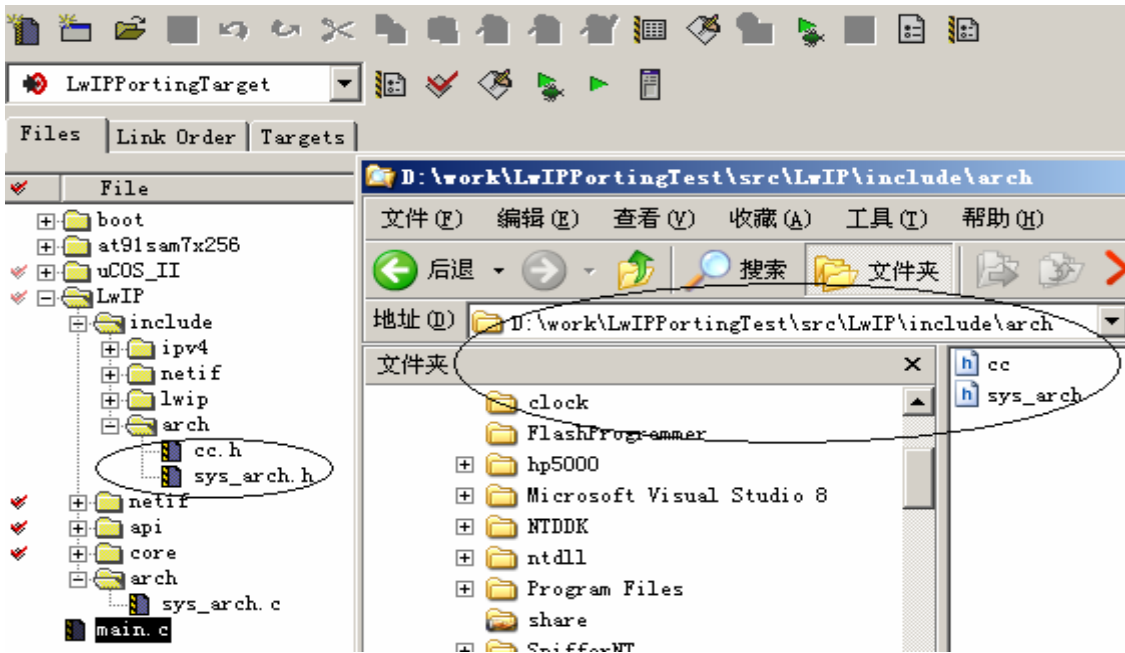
LwIPPortingTarget

Files | Link Order | Targets

File

boot
at91sam7x256
uCOS_II
LwIP
include
ipv4
netif
lwip
arch
cc.h
sys_arch.h
netif
api
core
arch
sys_arch.c
main.c

D:\work\LwIPPortingTest\src\LwIP\include\arch

文件(F) 编辑(E) 查看(V) 收藏(A) 工具(T) 帮助(H)

后退 搜索 文件夹

地址(D) D:\work\LwIPPortingTest\src\LwIP\include\arch

文件夹 ×

clock
FlashProgrammer
hp5000
Microsoft Visual Studio 8
NTDDK
ntdll
Program Files
share
SnifferNT

cc
sys_arch